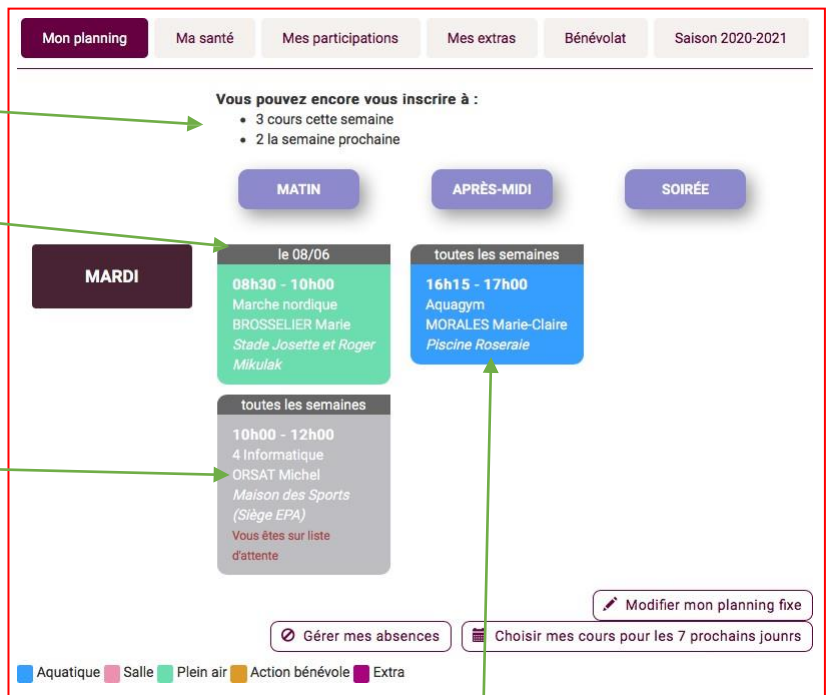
Mon planning | Ma santé | Mes participations | Mes extras | Bénévolat | Saison 2020-2021

Vous pouvez encore vous inscrire à :
• 3 cours cette semaine
• 2 la semaine prochaine

MATIN
APRÈS-MIDI
SOIRÉE

MARDI

le 08/06
08h30 - 10h00
Marche nordique
BROSSELIER Marie
Stade Josette et Roger Mikulak

toutes les semaines
16h15 - 17h00
Aquagym
MORALES Marie-Claire
Piscine Roseraie

toutes les semaines
10h00 - 12h00
4 Informatique
ORSAT Michel
Maison des Sports (Siège EPA)
Vous êtes sur liste d'attente

Modifier mon planning fixe
Gérer mes absences
Choisir mes cours pour les 7 prochains jounrs

Aquatique Salle Plein air Action bénévole Extra